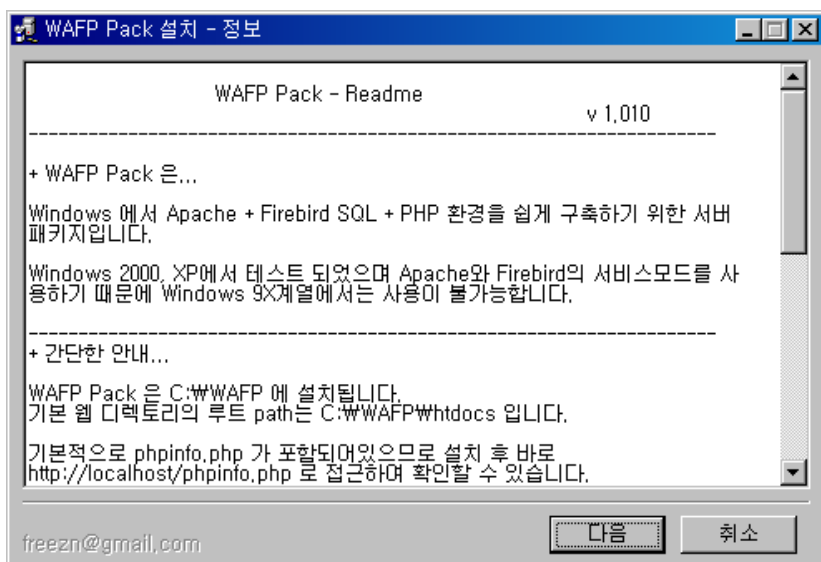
WAFP Pack 설치 - 정보

WAFP Pack - Readme

v 1.010

------------------------------------------------------------------------

+ WAFP Pack 은...

Windows 에서 Apache + Firebird SQL + PHP 환경을 쉽게 구축하기 위한 서버 패키지입니다.

Windows 2000, XP에서 테스트 되었으며 Apache와 Firebird의 서비스모드를 사용하기 때문에 Windows 9X계열에서는 사용이 불가능합니다.

------------------------------------------------------------------------

+ 간단한 안내...

WAFP Pack 은 C:₩WAFP 에 설치됩니다.
기본 웹 디렉토리의 루트 path는 C:₩WAFP₩htdocs 입니다.

기본적으로 phpinfo.php 가 포함되어있으므로 설치 후 바로 http://localhost/phpinfo.php 로 접근하여 확인할 수 있습니다.

freezn@gmail.com

다음

취소